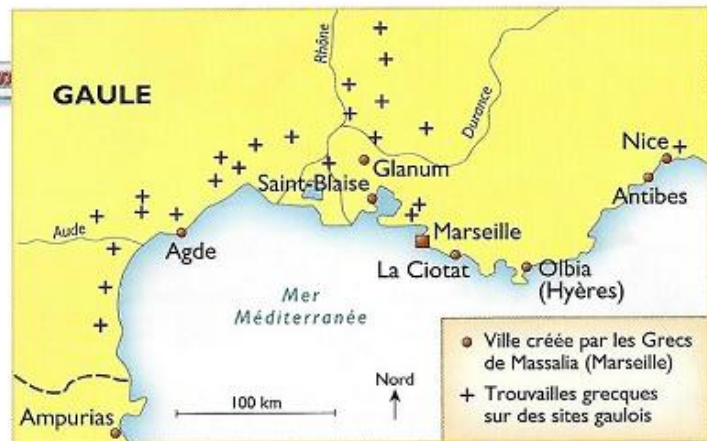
GAULE

Rhône

Durance

Aude

Nice

Antibes

Glanum

Saint-Blaise

Agde

Marseille

La Ciotat

Olbia (Hyères)

Mer Méditerranée

Ampurias

100 km

Nord

Ville créée par les Grecs de Massalia (Marseille)

+ Trouvailles grecques sur des sites gaulois